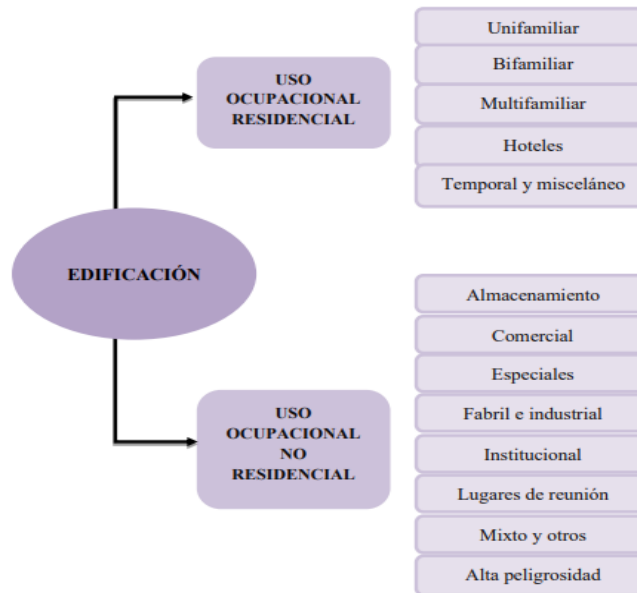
EDIFICACIÓN

USO OCUPACIONAL RESIDENCIAL

Unifamiliar
Bifamiliar
Multifamiliar
Hoteles
Temporal y misceláneo

USO OCUPACIONAL NO RESIDENCIAL

Almacenamiento
Comercial
Especiales
Fabril e industrial
Institucional
Lugares de reunión
Mixto y otros
Alta peligrosidad